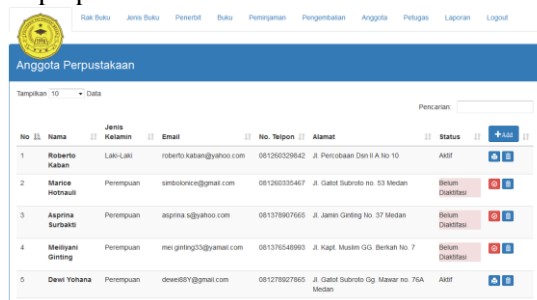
Rak Buku Jenis Buku Penerbit Buku Peminjaman Pengembalian Anggota Petugas Laporan Logout

Anggota Perpustakaan

Tampilkan 10 Data

Pencarian:

| No | Nama | Jenis Kelamin | Email | No. Telpon | Alamat | Status | +Add |
|---|---|---|---|---|---|---|---|
| 1 | Roberto Kaban | Laki-Laki | roberto.kaban@yahoo.com | 081260329642 | Jl. Percobaan Dsn II A No 10 | Aktif | |
| 2 | Marice Hotnauli | Perempuan | simbolonice@gmail.com | 081260335467 | Jl. Gatot Subroto no. 53 Medan | Belum Diaktifasi | |
| 3 | Asprina Surbakti | Perempuan | asprina.s@yahoo.com | 081378907665 | Jl. Jamin Ginting No. 37 Medan | Belum Diaktifasi | |
| 4 | Meiliyani Ginting | Perempuan | mei.ginting33@yamail.com | 081376548993 | Jl. Kapt. Muslim GG. Berkah No. 7 | Belum Diaktifasi | |
| 5 | Dewi Yohana | Perempuan | dewe88Y@gmail.com | 081278927865 | Jl. Gatot Subroto Gg. Mawar no. 76A Medan | Aktif | |